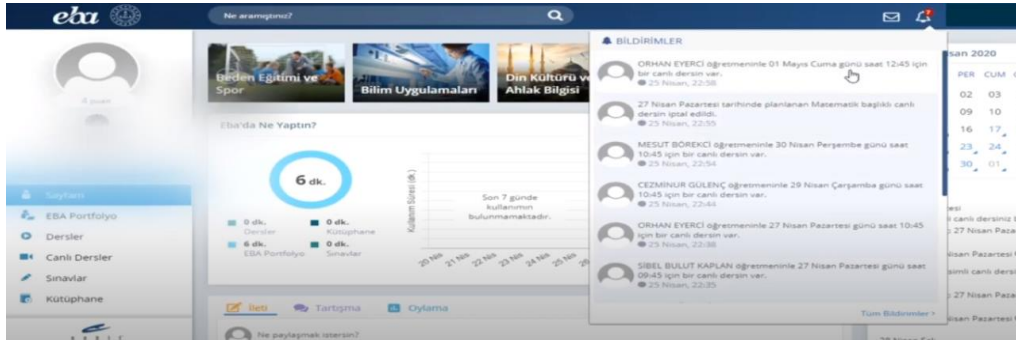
eba

Ne arıyorsunuz?

4 puan

Sayfam
EBA Portfolyo
Dersler
Canlı Dersler
Sınavlar
Kütüphane

Beden Eğitimi ve Spor
Bilim Uygulamaları
Din Kültürü ve Ahlak Bilgisi

Eba'da Ne Yaptın?

6 dk.

0 dk. Dersler
0 dk. Kütüphane
6 dk. EBA Portfolyo
0 dk. Sınavlar

Kullanım Süresi (dk.)

Son 7 günde kullanımın bulunmamaktadır.

20 Nis 21 Nis 22 Nis 23 Nis 24 Nis 25 Nis 26 Nis

İleti
Tartışma
Oylama

Ne paylaşmak istersin?

BİLDİRİMLER

ORHAN EYERCİ öğretmeninle 01 Mayıs Cuma günü saat 12:45 için bir canlı dersin var.
25 Nisan, 22:58

27 Nisan Pazartesi tarihinde planlanan Matematik başlıklı canlı dersin iptal edildi.
25 Nisan, 22:55

MESUT BÖREKCİ öğretmeninle 30 Nisan Perşembe günü saat 10:45 için bir canlı dersin var.
25 Nisan, 22:54

CEZMİNUR GÜLENÇ öğretmeninle 29 Nisan Çarşamba günü saat 10:45 için bir canlı dersin var.
25 Nisan, 22:44

ORHAN EYERCİ öğretmeninle 27 Nisan Pazartesi günü saat 10:45 için bir canlı dersin var.
25 Nisan, 22:38

ŞİBEL BULUT KAPLAN öğretmeninle 27 Nisan Pazartesi günü saat 09:45 için bir canlı dersin var.
25 Nisan, 22:35

Tüm Bildirimler >

san 2020
PER CUM
02 03
09 10
16 17
23 24
30 01

esi
i canlı dersiniz
27 Nisan Paza
isan Pazartesi
simli canlı ders
27 Nisan Paza
isan Pazartesi